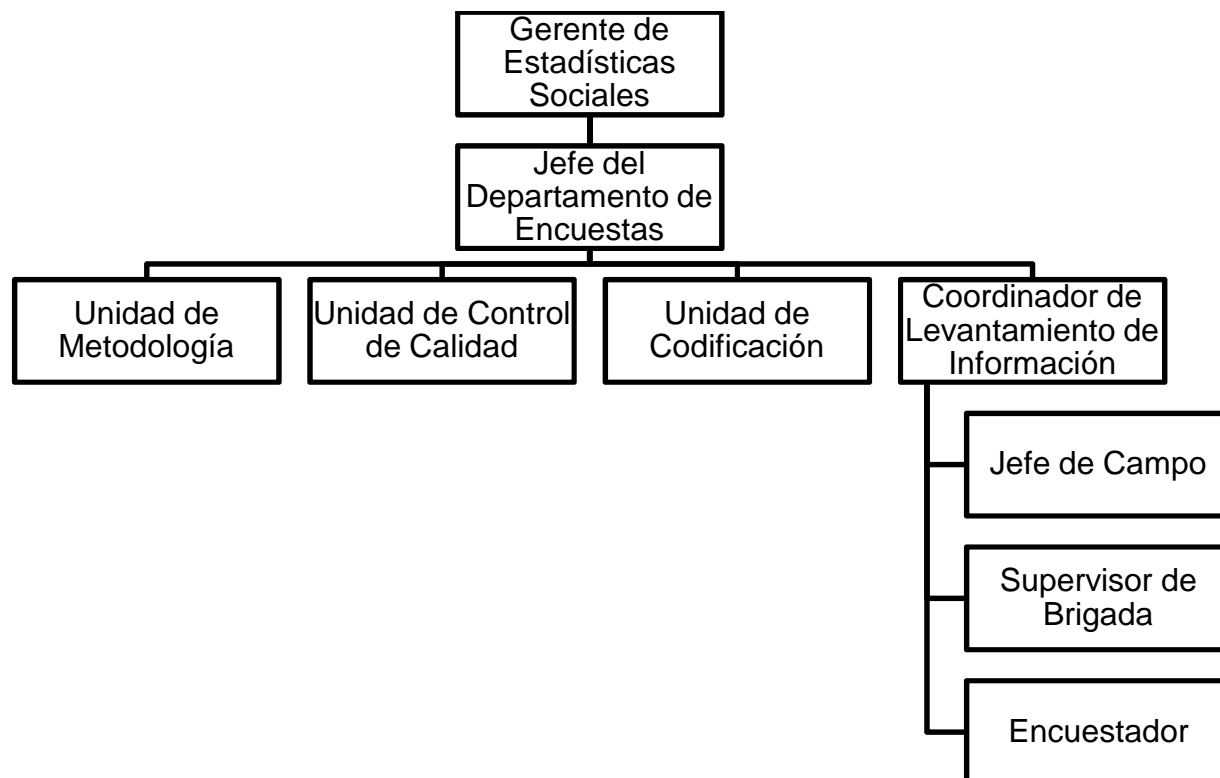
Gerente de Estadísticas Sociales

Jefe del Departamento de Encuestas

Unidad de Metodología

Unidad de Control de Calidad

Unidad de Codificación

Coordinador de Levantamiento de Información

Jefe de Campo

Supervisor de Brigada

Encuestador